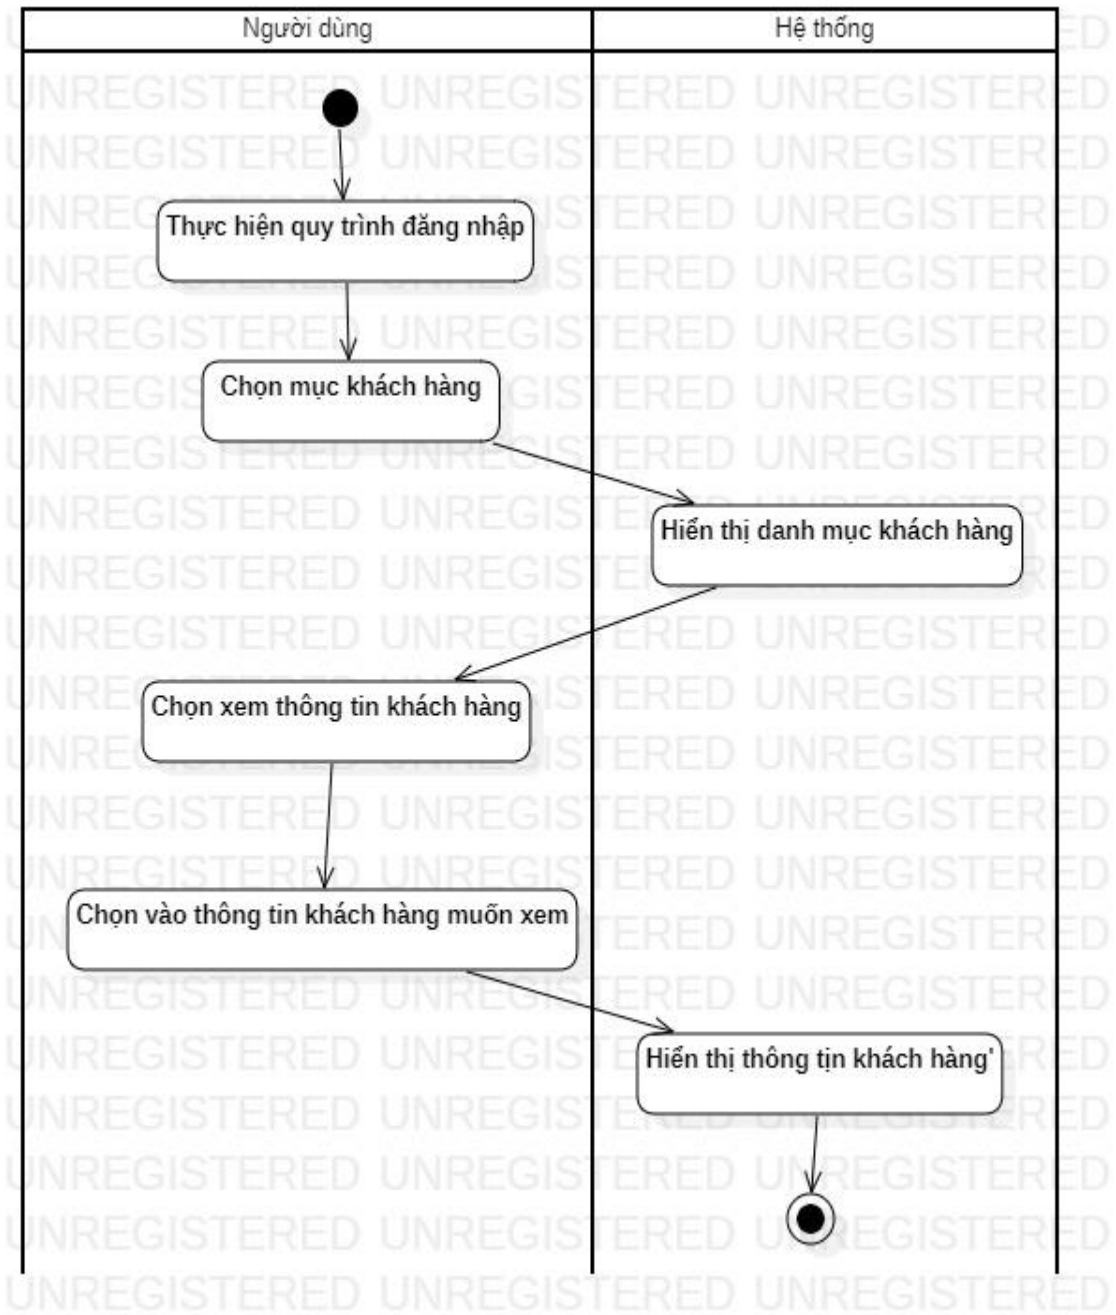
| Người dùng | Hệ thống |
|---|---|
| Thực hiện quy trình đăng nhập | |
| Chọn mục khách hàng | |
| | Hiển thị danh mục khách hàng |
| Chọn xem thông tin khách hàng | |
| Chọn vào thông tin khách hàng muốn xem | |
| | Hiển thị thông tịn khách hàng' |

UNREGISTERED UNREGISTERED UNREGISTERED
UNREGISTERED UNREGISTERED UNREGISTERED
UNREGISTERED UNREGISTERED UNREGISTERED
UNREGISTERED UNREGISTERED UNREGISTERED
UNREGISTERED UNREGISTERED UNREGISTERED
UNREGISTERED UNREGISTERED UNREGISTERED
UNREGISTERED UNREGISTERED UNREGISTERED
UNREGISTERED UNREGISTERED UNREGISTERED
UNREGISTERED UNREGISTERED UNREGISTERED
UNREGISTERED UNREGISTERED UNREGISTERED
UNREGISTERED UNREGISTERED UNREGISTERED
UNREGISTERED UNREGISTERED UNREGISTERED
UNREGISTERED UNREGISTERED UNREGISTERED
UNREGISTERED UNREGISTERED UNREGISTERED
UNREGISTERED UNREGISTERED UNREGISTERED
UNREGISTERED UNREGISTERED UNREGISTERED
UNREGISTERED UNREGISTERED UNREGISTERED
UNREGISTERED UNREGISTERED UNREGISTERED
UNREGISTERED UNREGISTERED UNREGISTERED
UNREGISTERED UNREGISTERED UNREGISTERED
UNREGISTERED UNREGISTERED UNREGISTERED